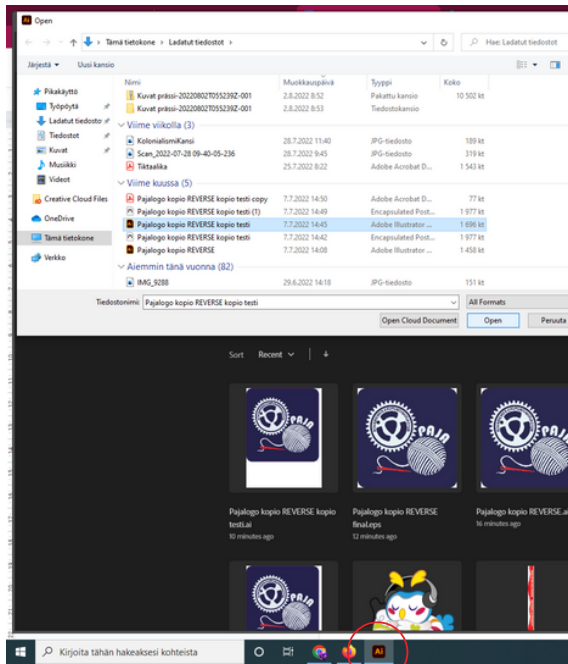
Open

Tämä tietokone > Ladatut tiedostot

Hae: Ladatut tiedostot

Järjestä ▾ Uusi kansio

Pikakäyttö
Työpöytä
Ladatut tiedosto
Tiedostot
Kuvat
Musiikki
Videot
Creative Cloud Files
OneDrive
Tämä tietokone
Verkko

| Nimi | Muokkauspäivä | Tyyppi | Koko |
|---|---|---|---|
| Kuvat prässi-20220802T055239Z-001 | 2.8.2022 8:52 | Pakattu kansio | 10 502 kt |
| Kuvat prässi-20220802T055239Z-001 | 2.8.2022 8:53 | Tiedostokansio | |
| Viime viikolla (3) | | | |
| KolonialismiKansi | 28.7.2022 11:40 | JPG-tiedosto | 189 kt |
| Scan_2022-07-28 09-40-05-236 | 28.7.2022 9:45 | JPG-tiedosto | 319 kt |
| Tiktaalika | 25.7.2022 8:22 | Adobe Acrobat D... | 1 543 kt |
| Viime kuussa (5) | | | |
| Pajalogo kopio REVERSE kopio testi copy | 7.7.2022 14:50 | Adobe Acrobat D... | 77 kt |
| Pajalogo kopio REVERSE kopio testi (1) | 7.7.2022 14:49 | Encapsulated Post... | 1 977 kt |
| Pajalogo kopio REVERSE kopio testi | 7.7.2022 14:45 | Adobe Illustrator ... | 1 696 kt |
| Pajalogo kopio REVERSE kopio testi | 7.7.2022 14:42 | Encapsulated Post... | 1 977 kt |
| Pajalogo kopio REVERSE | 7.7.2022 14:08 | Adobe Illustrator ... | 1 458 kt |
| Aiemmin tänä vuonna (82) | | | |
| IMG_9288 | 29.6.2022 14:18 | JPG-tiedosto | 151 kt |

Tiedostonimi: Pajalogo kopio REVERSE kopio testi
All Formats
Open Cloud Document
Open
Peruuta

Sort Recent

PAJA

Pajalogo kopio REVERSE kopio testi.ai
10 minutes ago

Pajalogo kopio REVERSE final.eps
12 minutes ago

Pajalogo kopio REVERSE.ai
16 minutes ago

Kirjoita tähän hakeaksesi kohteista